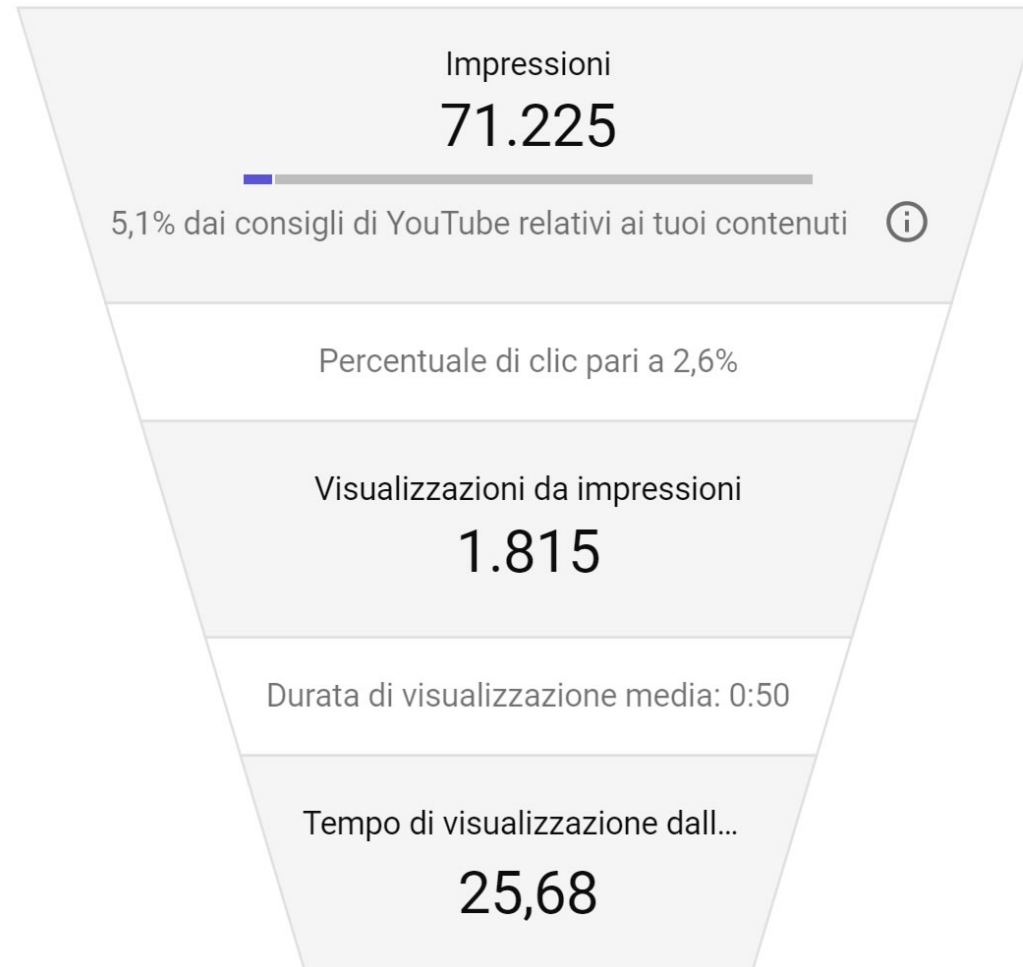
Impressioni
71.225

5,1% dai consigli di YouTube relativi ai tuoi contenuti

Percentuale di clic pari a 2,6%

Visualizzazioni da impressioni
1.815

Durata di visualizzazione media: 0:50

Tempo di visualizzazione dall...
25,68